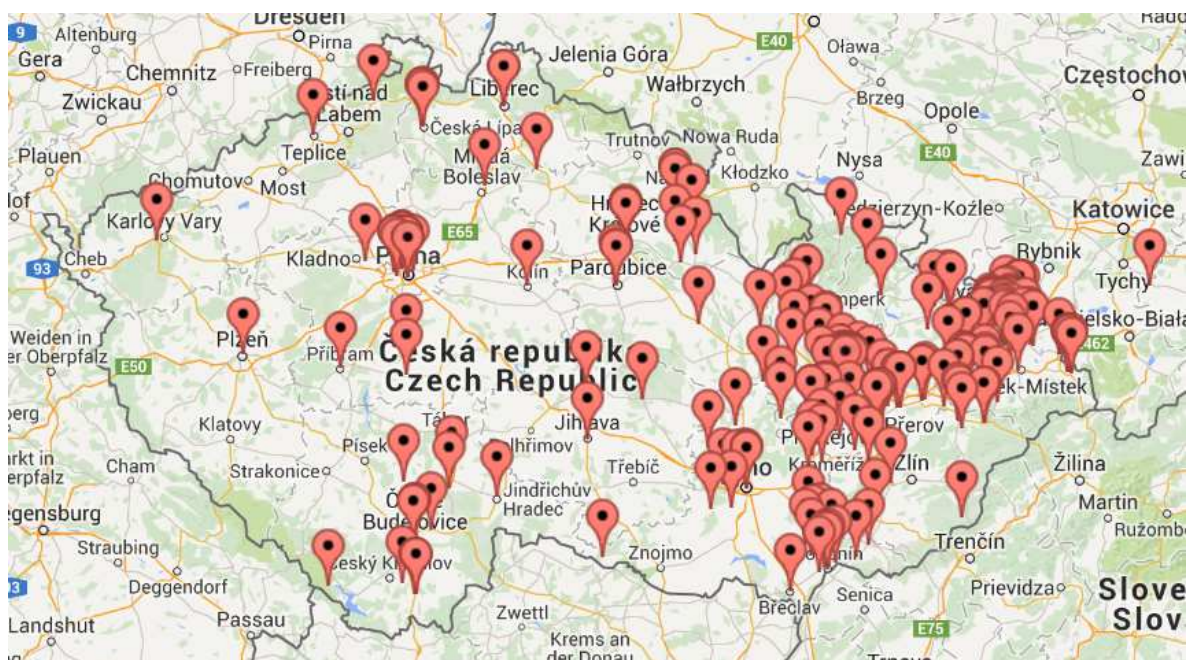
Dresden
Altenburg
Gera
Chemnitz
Freiberg
Pirna
Zwickau
Ústí nad Labem
Teplice
Plauen
Chomutov
Most
Karlovy Vary
Cheb
Kladno
Praha
Weiden in der Oberpfalz
Plzeň
Příbram
Klatovy
Cham
Strakonice
Písek
Tábor
Regensburg
Straubing
Deggendorf
Passau
Landshut
České Budějovice
Český Krumlov
Jindřichův Hradec
Pelhřimov
Jihlava
Třebíč
Znojmo
Zwettl
Krems an der Donau
Česká Lípa
Mladá Boleslav
Liberec
Jelenia Góra
Wałbrzych
Trutnov
Nowa Ruda
Kłodzko
Hradec Králové
Náchod
Kolín
Pardubice
Česká republika
Czech Republic
Brno
Břeclav
Hodonín
Kroměříž
Prostějov
Přerov
Zlín
Šumperk
Frýdek-Místek
Oława
Brzeg
Opole
Nysa
Kędzierzyn-Koźle
Częstochowa
Zawiercie
Katowice
Rybnik
Tychy
Bielsko-Biała
Žilina
Martin
Ružomberok
Trenčín
Prievidza
Senica
Trnava
Slovensko
Slovakia
Radom
E40
E65
E50
E75
E462
93
9